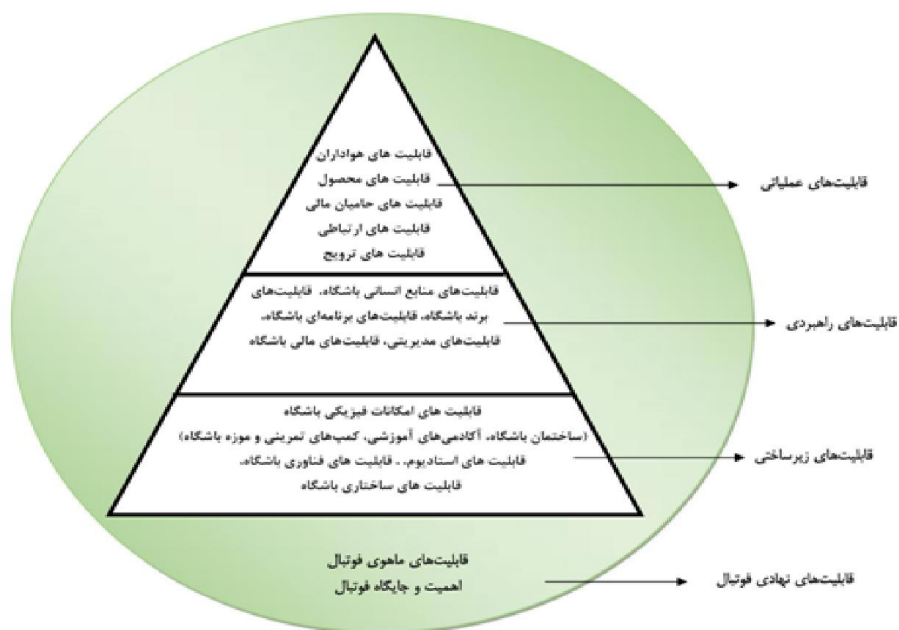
قابلیت های هواداران
قابلیت های محصول
قابلیت های حامیان مالی
قابلیت های ارتباطی
قابلیت های ترویج

قابلیت‌های عملیاتی

قابلیت‌های منابع انسانی باشگاه، قابلیت‌های برند باشگاه، قابلیت‌های برنامه‌ای باشگاه، قابلیت‌های مدیریتی، قابلیت‌های مالی باشگاه

قابلیت‌های راهبردی

قابلیت های امکانات فیزیکی باشگاه
(ساختمان باشگاه، آکادمی‌های آموزشی، کمپ‌های تمرینی و موزه باشگاه)
قابلیت های استادیوم، ، قابلیت های فناوری باشگاه،
قابلیت های ساختاری باشگاه

قابلیت‌های زیرساختی

قابلیت‌های ماهوی فوتبال
اهمیت و جایگاه فوتبال

قابلیت‌های نهادی فوتبال